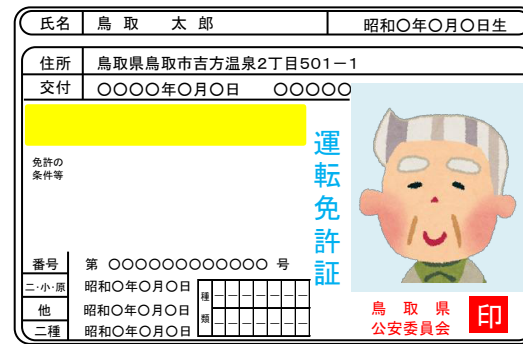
氏名 鳥取 太郎 昭和〇年〇月〇日生

住所 鳥取県鳥取市吉方温泉2丁目501－1

交付 〇〇〇〇年〇月〇日 〇〇〇〇〇

免許の条件等

運転免許証

番号 第 〇〇〇〇〇〇〇〇〇〇〇〇 号

二・小・原 昭和〇年〇月〇日

他 昭和〇年〇月〇日

二種 昭和〇年〇月〇日

種類

鳥取県公安委員会

印